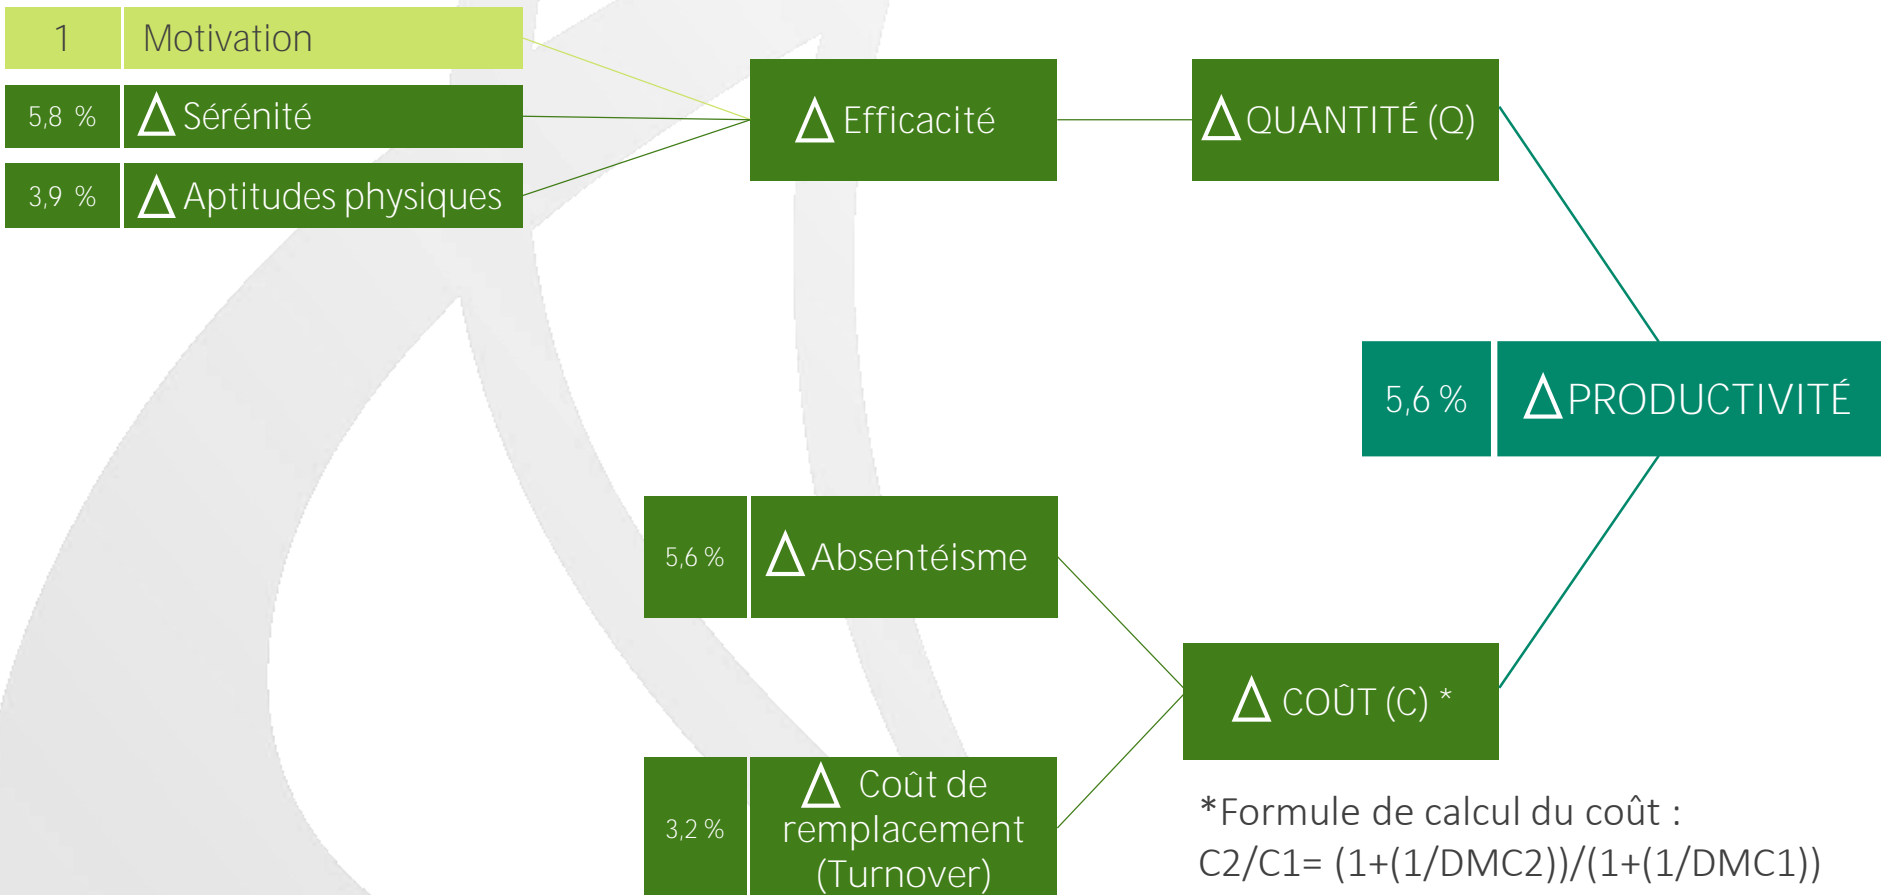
1 Motivation

5,8 % $\Delta$ Sérénité

3,9 % $\Delta$ Aptitudes physiques

$\Delta$ Efficacité

$\Delta$ QUANTITÉ (Q)

5,6 % $\Delta$ PRODUCTIVITÉ

5,6 % $\Delta$ Absentéisme

$\Delta$ COÛT (C) *

3,2 % $\Delta$ Coût de remplacement (Turnover)

*Formule de calcul du coût :
C2/C1= (1+(1/DMC2))/(1+(1/DMC1))